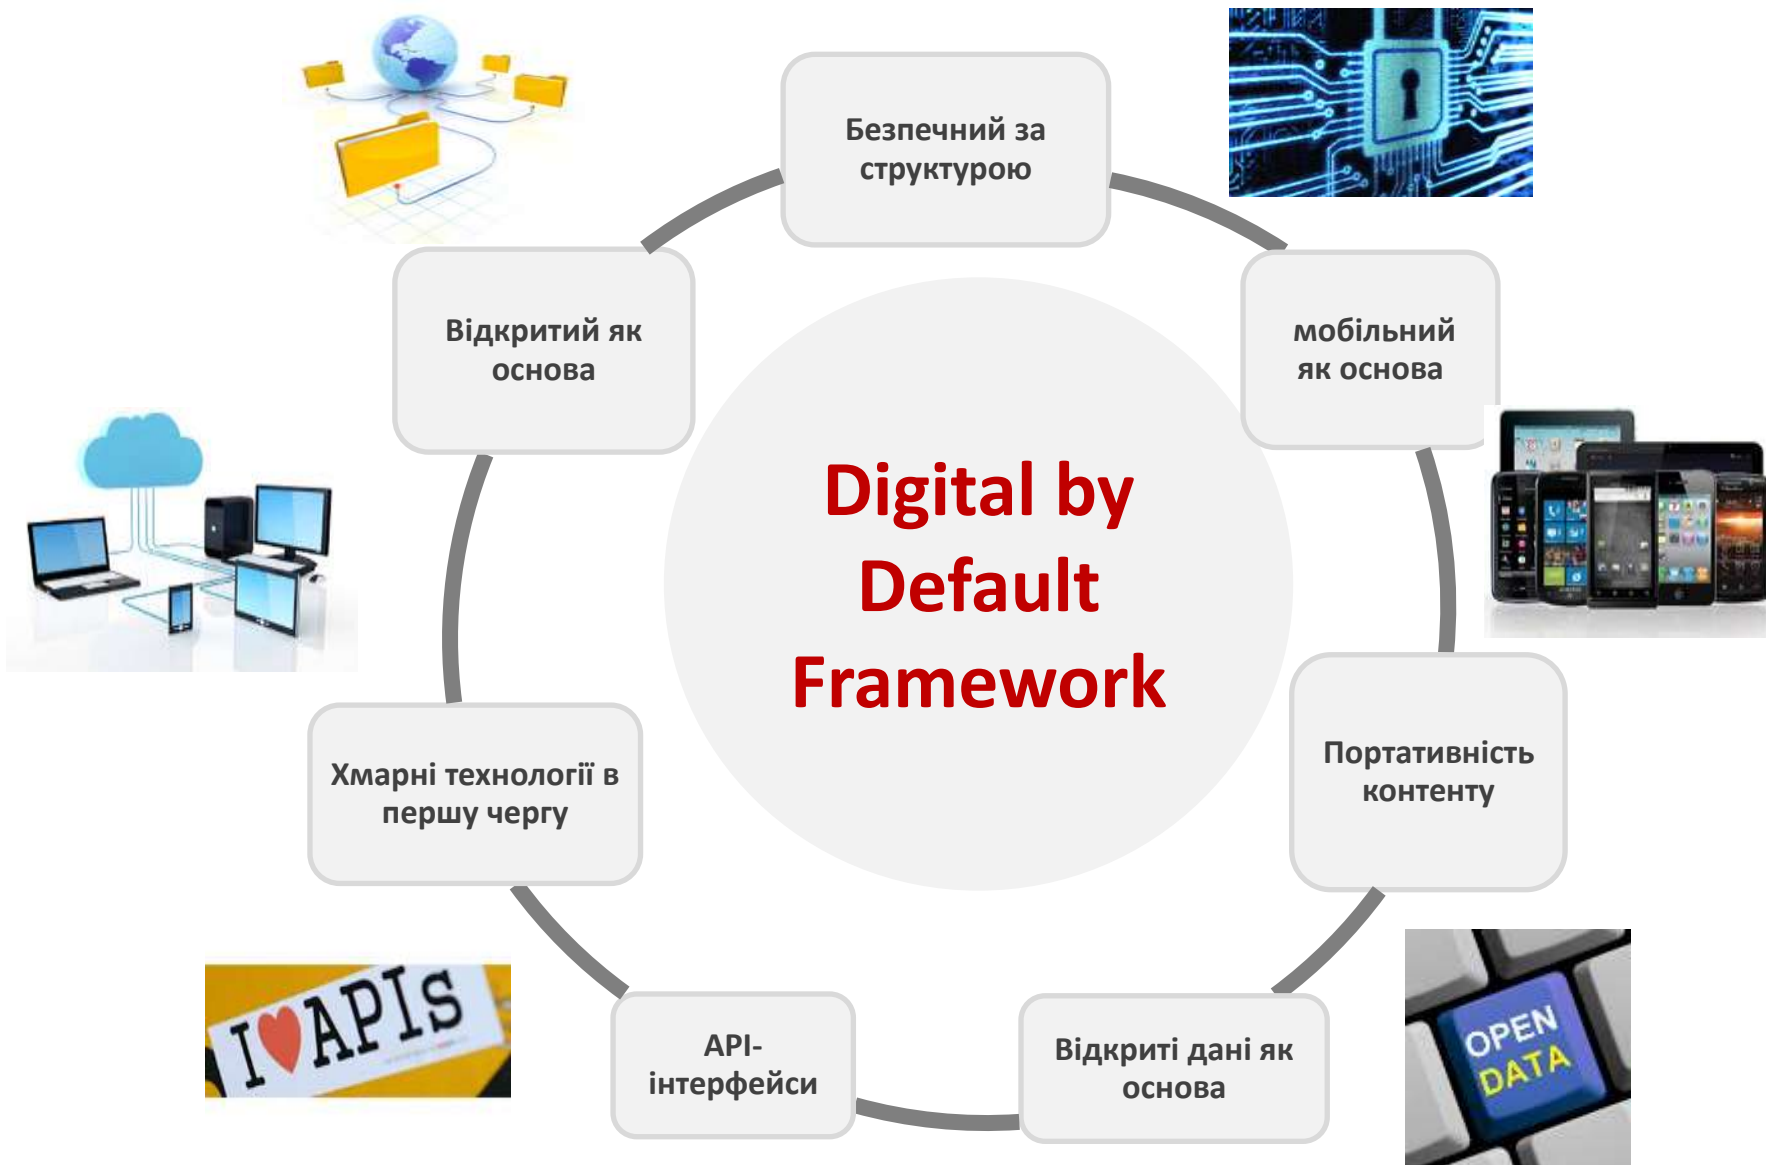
Безпечний за структурою

мобільний як основа

Портативність контенту

Відкриті дані як основа

API-інтерфейси

Хмарні технології в першу чергу

Відкритий як основа

Digital by Default Framework

I APIS

OPEN DATA